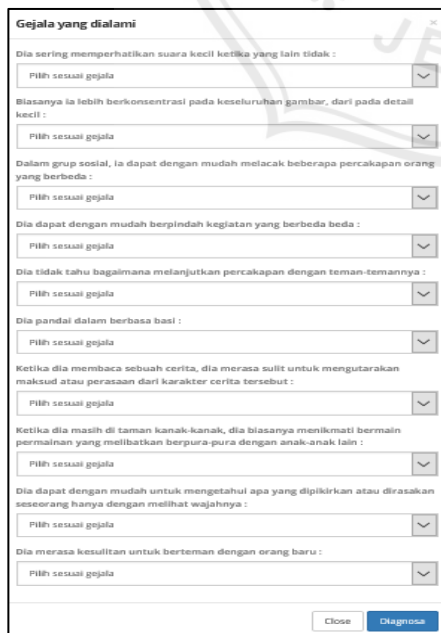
Gejala yang dialami

×

Dia sering memperhatikan suara kecil ketika yang lain tidak :

Pilih sesuai gejala

Biasanya ia lebih berkonsentrasi pada keseluruhan gambar, dari pada detail kecil :

Pilih sesuai gejala

Dalam grup sosial, ia dapat dengan mudah melacak beberapa percakapan orang yang berbeda :

Pilih sesuai gejala

Dia dapat dengan mudah berpindah kegiatan yang berbeda beda :

Pilih sesuai gejala

Dia tidak tahu bagaimana melanjutkan percakapan dengan teman-temannya :

Pilih sesuai gejala

Dia pandai dalam berbasa basi :

Pilih sesuai gejala

Ketika dia membaca sebuah cerita, dia merasa sulit untuk mengutarakan maksud atau perasaan dari karakter cerita tersebut :

Pilih sesuai gejala

Ketika dia masih di taman kanak-kanak, dia biasanya menikmati bermain permainan yang melibatkan berpura-pura dengan anak-anak lain :

Pilih sesuai gejala

Dia dapat dengan mudah untuk mengetahui apa yang dipikirkan atau dirasakan seseorang hanya dengan melihat wajahnya :

Pilih sesuai gejala

Dia merasa kesulitan untuk berteman dengan orang baru :

Pilih sesuai gejala

Close Diagnosa